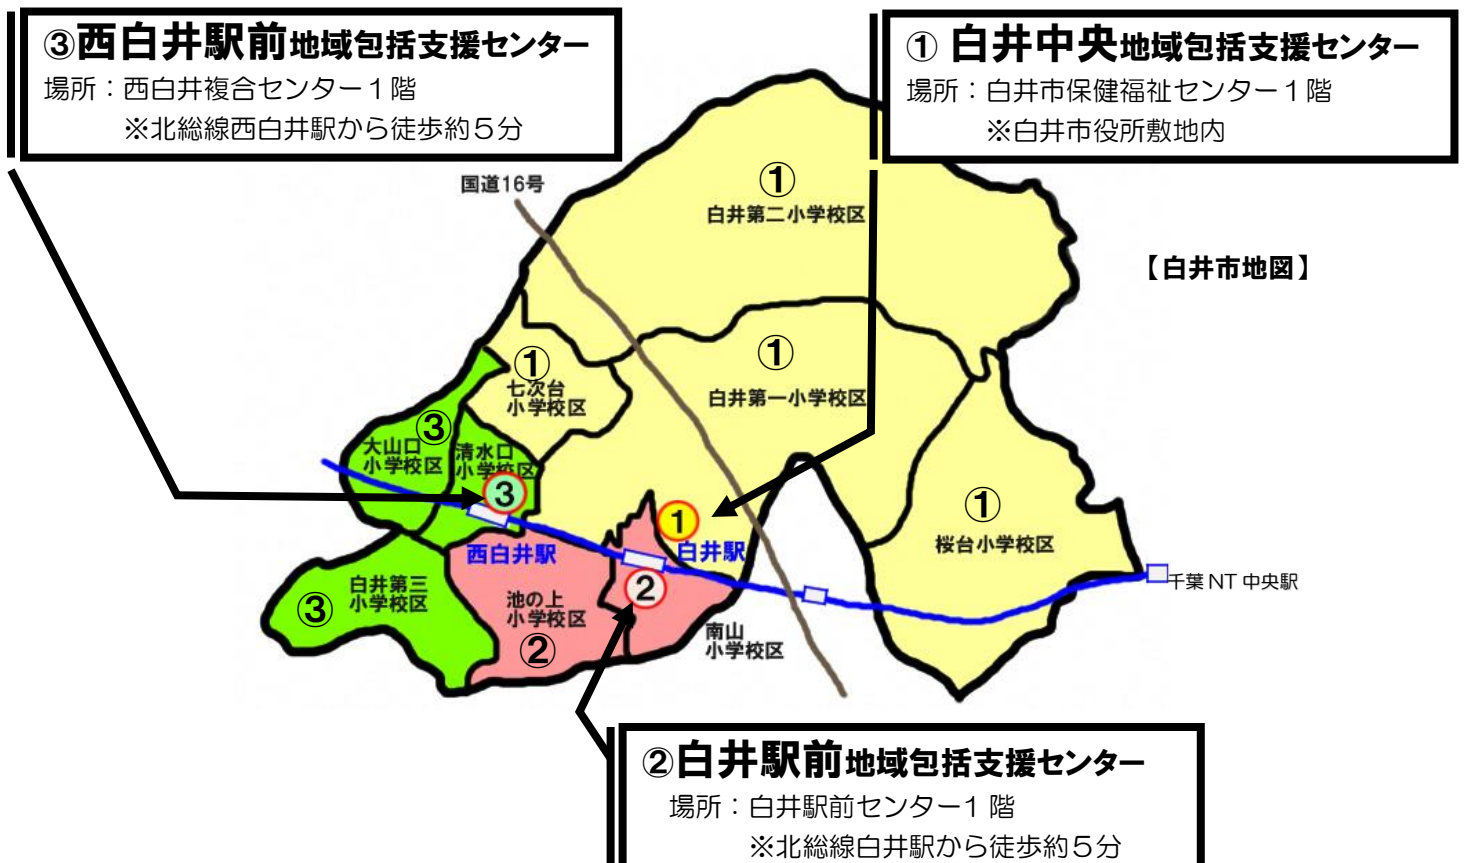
③西白井駅前地域包括支援センター
場所：西白井複合センター１階
※北総線西白井駅から徒歩約５分

① 白井中央地域包括支援センター
場所：白井市保健福祉センター１階
※白井市役所敷地内

【白井市地図】

国道16号

①
白井第二小学校区

①
七次台
小学校区

①
白井第一小学校区

③
大山口
小学校区

清水口
小学校区

3

1

①
桜台小学校区

西白井駅

白井駅

2

千葉 NT 中央駅

③
白井第三
小学校区

池の上
小学校区
②

南山
小学校区

②白井駅前地域包括支援センター
場所：白井駅前センター１ 階
※北総線白井駅から徒歩約５分